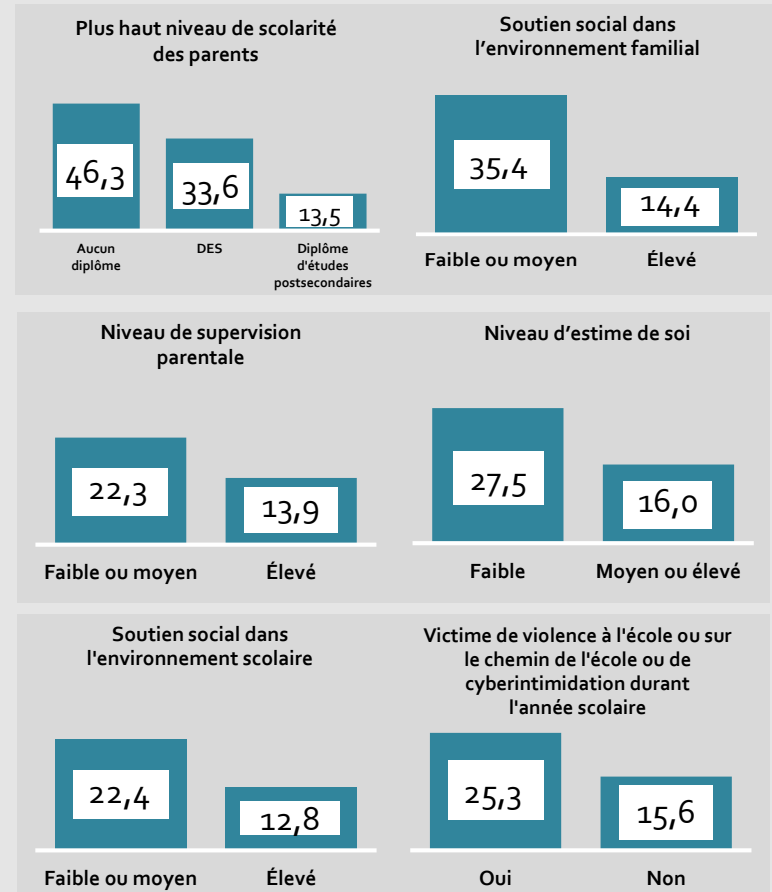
Plus haut niveau de scolarité des parents

46,3

33,6

13,5

Aucun diplôme

DES

Diplôme d'études postsecondaires

Soutien social dans l'environnement familial

35,4

14,4

Faible ou moyen

Élevé

Niveau de supervision parentale

22,3

13,9

Faible ou moyen

Élevé

Niveau d'estime de soi

27,5

16,0

Faible

Moyen ou élevé

Soutien social dans l'environnement scolaire

22,4

12,8

Faible ou moyen

Élevé

Victime de violence à l'école ou sur le chemin de l'école ou de cyberintimidation durant l'année scolaire

25,3

15,6

Oui

Non